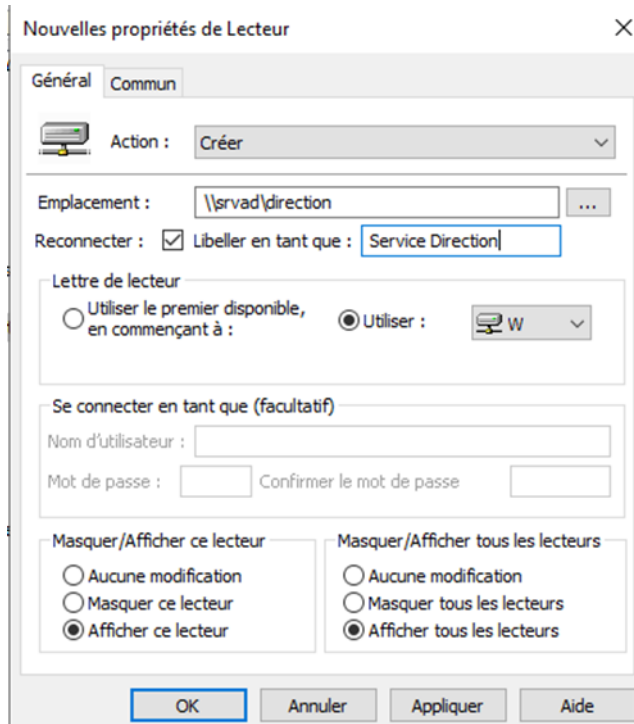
Nouvelles propriétés de Lecteur

×

Général | Commun

Action : Créer

Emplacement : \\srvad\direction ...

Reconnecter : ☑ Libeller en tant que : Service Direction

Lettre de lecteur

○ Utiliser le premier disponible, en commençant à :

◉ Utiliser : W

Se connecter en tant que (facultatif)

Nom d'utilisateur :

Mot de passe : Confirmer le mot de passe

Masquer/Afficher ce lecteur

○ Aucune modification
○ Masquer ce lecteur
◉ Afficher ce lecteur

Masquer/Afficher tous les lecteurs

○ Aucune modification
○ Masquer tous les lecteurs
◉ Afficher tous les lecteurs

OK | Annuler | Appliquer | Aide